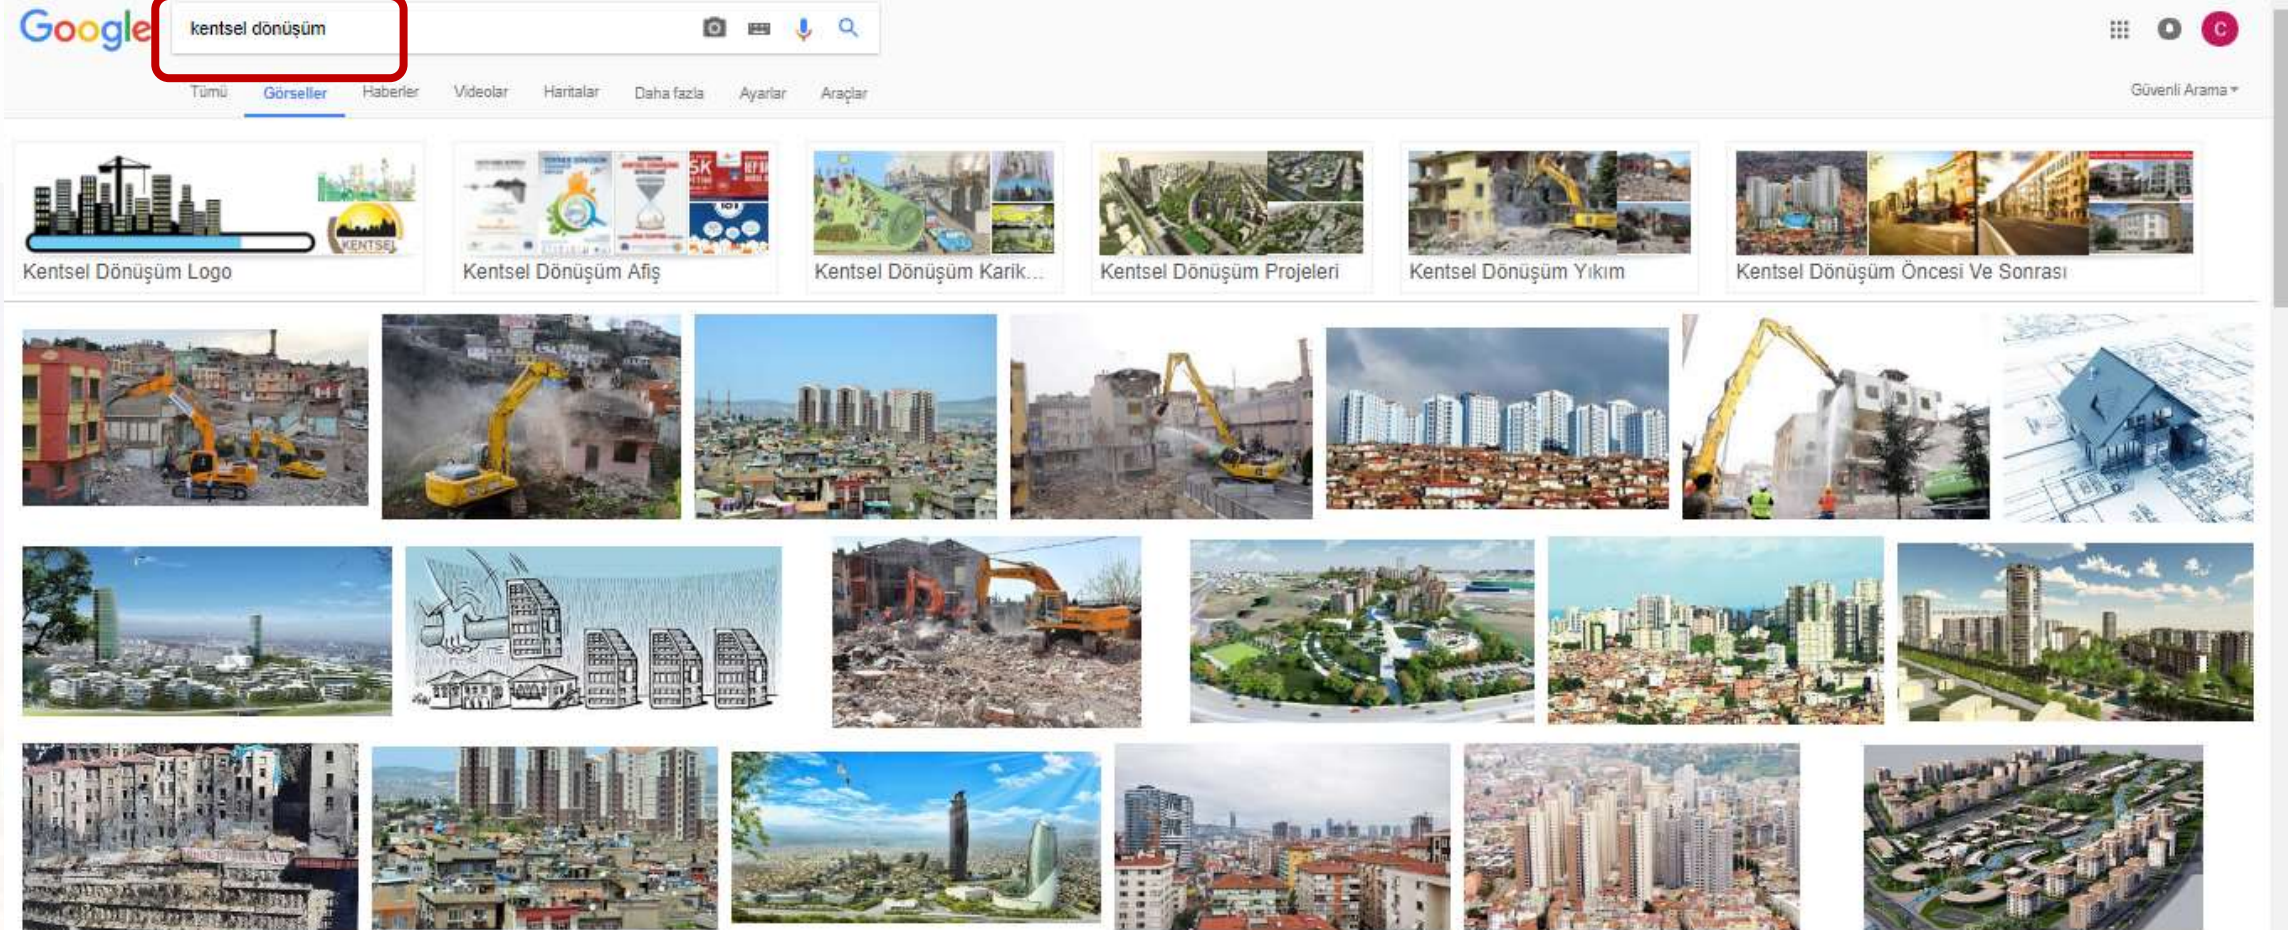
Google

kentsel dönüşüm

C

Tümü Görseller Haberler Videolar Haritalar Daha fazla Ayarlar Araçlar

Güvenli Arama

KENTSEL

Kentsel Dönüşüm Logo

Kentsel Dönüşüm Afiş

Kentsel Dönüşüm Karik...

Kentsel Dönüşüm Projeleri

Kentsel Dönüşüm Yıkım

Kentsel Dönüşüm Öncesi Ve Sonrası